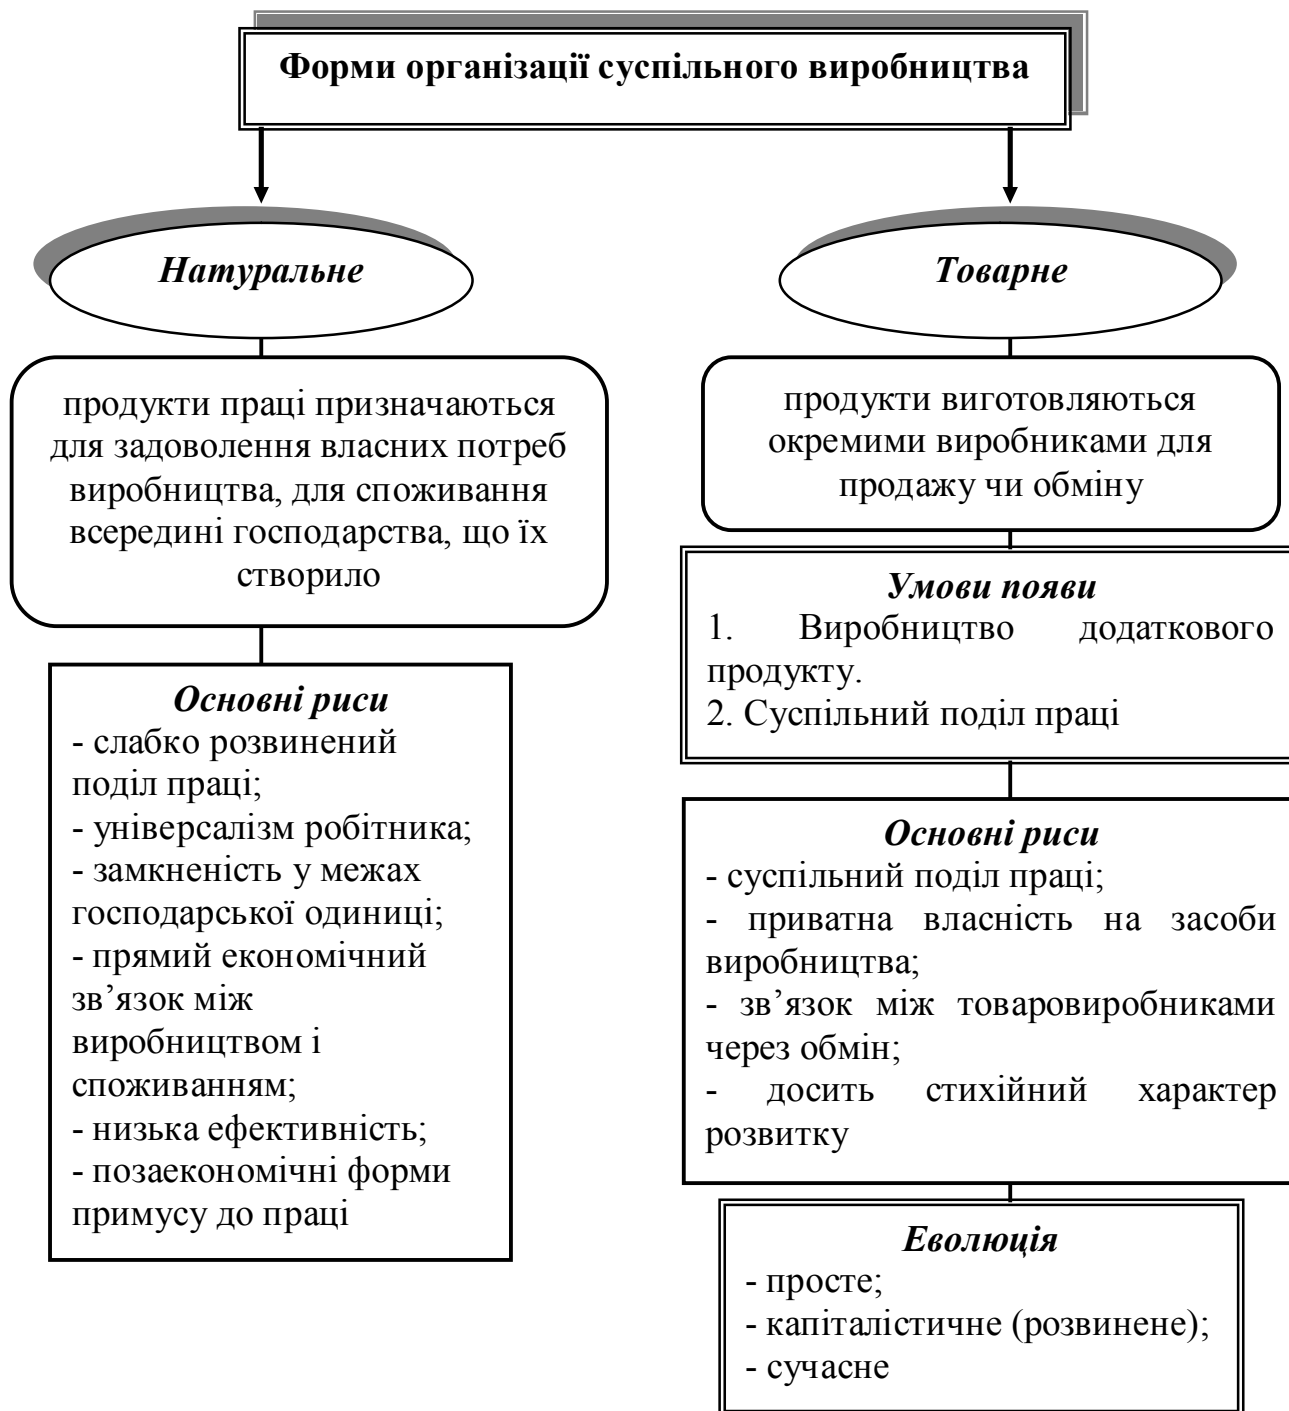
Форми організації суспільного виробництва

Натуральне

продукти праці призначаються для задоволення власних потреб виробництва, для споживання всередині господарства, що їх створило

Основні риси
- слабко розвинений поділ праці;
- універсалізм робітника;
- замкненість у межах господарської одиниці;
- прямий економічний зв’язок між виробництвом і споживанням;
- низька ефективність;
- позаекономічні форми примусу до праці

Товарне

продукти виготовляються окремими виробниками для продажу чи обміну

Умови появи
1. Виробництво додаткового продукту.
2. Суспільний поділ праці

Основні риси
- суспільний поділ праці;
- приватна власність на засоби виробництва;
- зв’язок між товаровиробниками через обмін;
- досить стихійний характер розвитку

Еволюція
- просте;
- капіталістичне (розвинене);
- сучасне